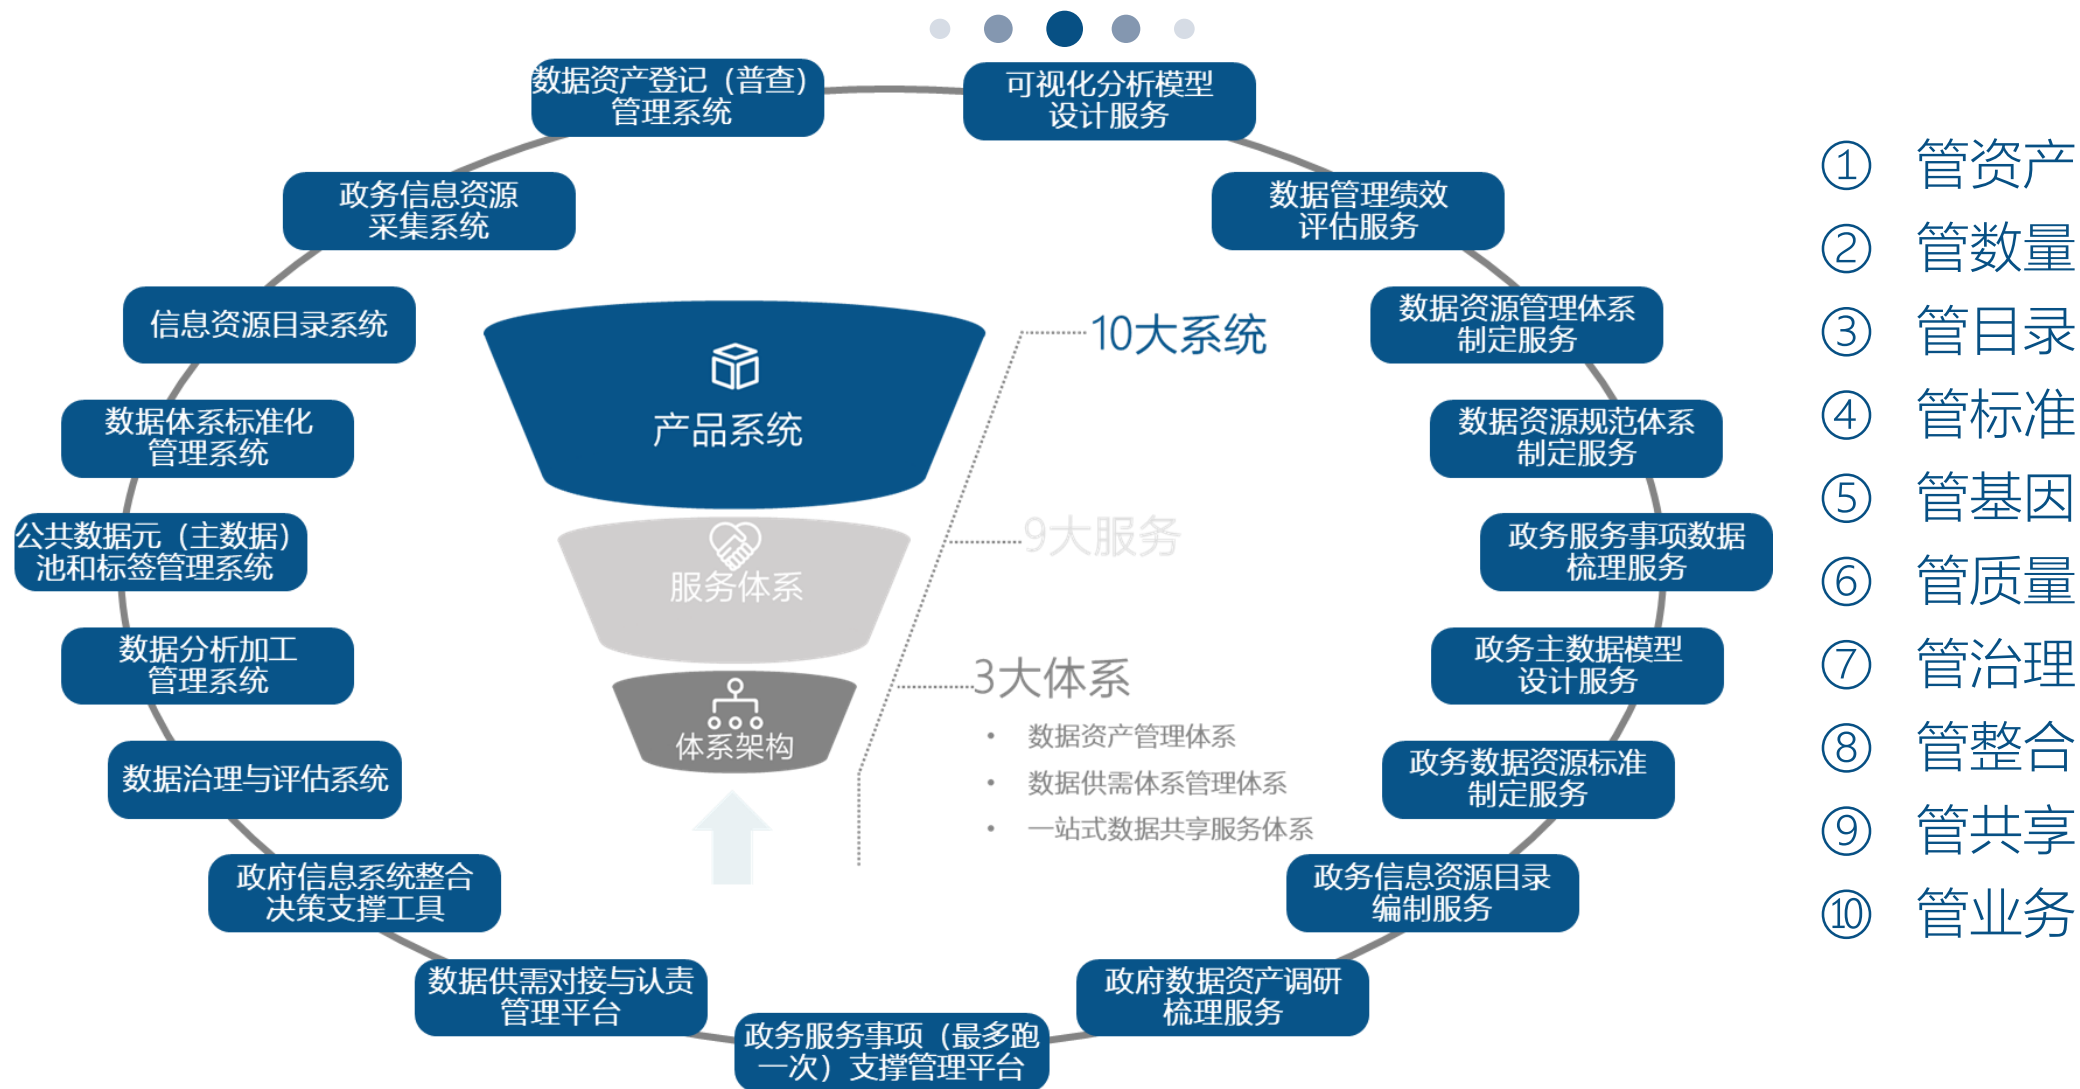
数据资产登记（普查）管理系统

可视化分析模型设计服务

政务信息资源采集系统

数据管理绩效评估服务

信息资源目录系统

数据资源管理体系制定服务

数据体系标准化管理系统

数据资源规范体系制定服务

公共数据元（主数据）池和标签管理系统

政务服务事项数据梳理服务

数据分析加工管理系统

政务主数据模型设计服务

数据治理与评估系统

政务数据资源标准制定服务

政府信息系统整合决策支撑工具

政务信息资源目录编制服务

数据供需对接与认责管理平台

政府数据资产调研梳理服务

政务服务事项（最多跑一次）支撑管理平台

产品系统

服务体系

体系架构

10大系统

9大服务

3大体系

• 数据资产管理体系
• 数据供需体系管理体系
• 一站式数据共享服务体系

① 管资产
② 管数量
③ 管目录
④ 管标准
⑤ 管基因
⑥ 管质量
⑦ 管治理
⑧ 管整合
⑨ 管共享
⑩ 管业务